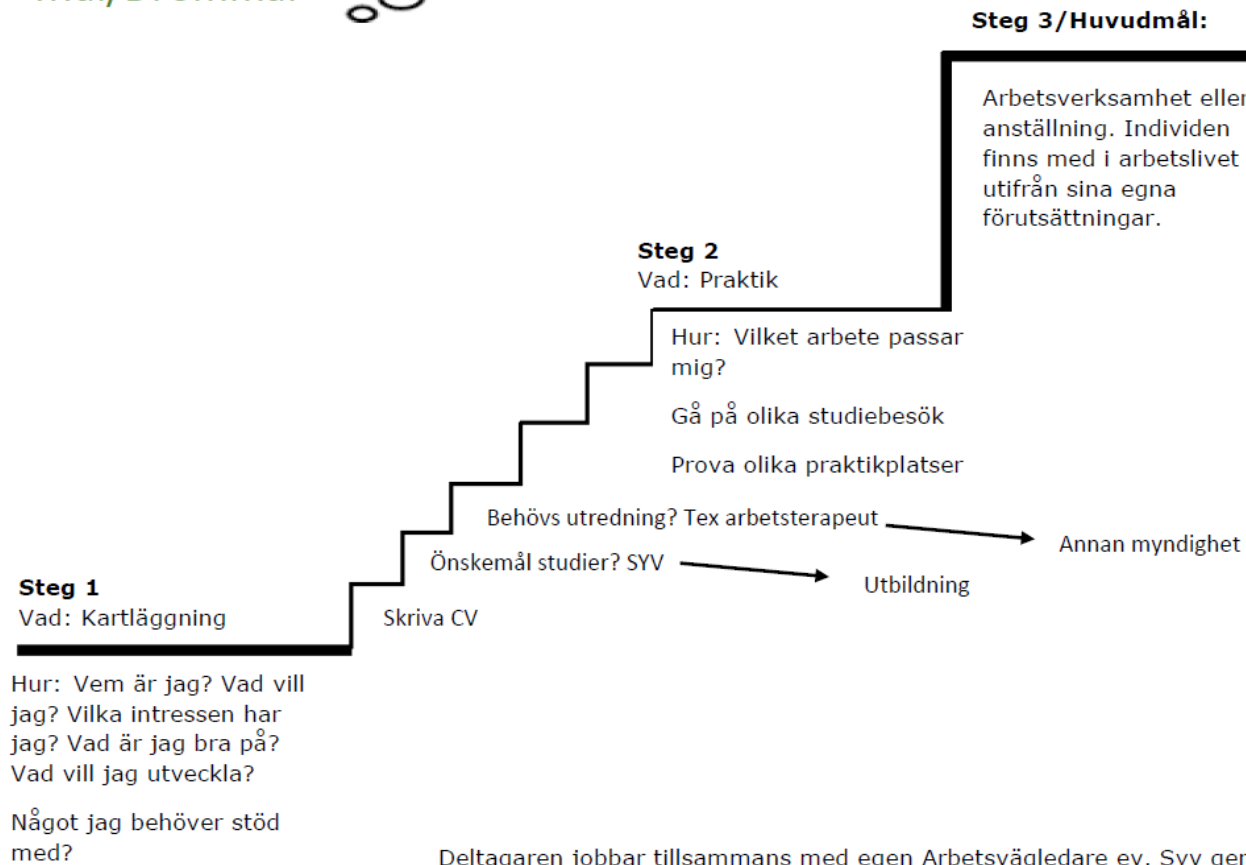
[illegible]

Steg 3/Huvudmål:

Arbetsverksamhet eller anställning. Individen finns med i arbetslivet utifrån sina egna förutsättningar.

Steg 2
Vad: Praktik

Hur: Vilket arbete passar mig?

Gå på olika studiebesök

Prova olika praktikplatser

Behövs utredning? Tex arbetsterapeut

Annan myndighet

Önskemål studier? SYV

Utbildning

Steg 1
Vad: Kartläggning

Skriva CV

Hur: Vem är jag? Vad vill jag? Vilka intressen har jag? Vad är jag bra på? Vad vill jag utveckla?

Något jag behöver stöd med?

Deltagaren jobbar tillsammans med egen Arbetsvägledare ev. Syv ger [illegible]